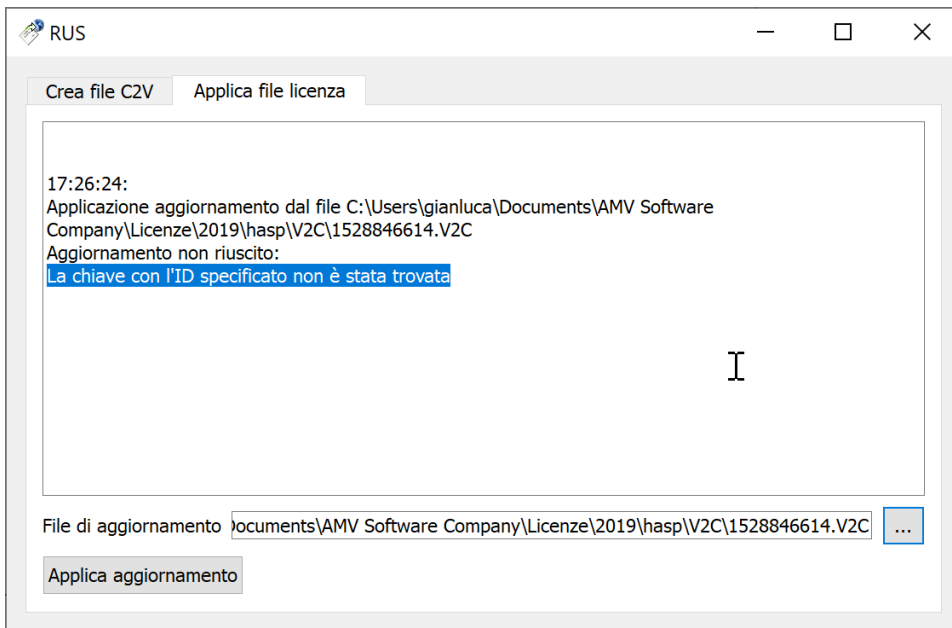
RUS

Crea file C2V
Applica file licenza

17:26:24:
Applicazione aggiornamento dal file C:\Users\gianluca\Documents\AMV Software Company\Licenze\2019\hasp\V2C\1528846614.V2C
Aggiornamento non riuscito:
La chiave con l'ID specificato non è stata trovata

File di aggiornamento ocuments\AMV Software Company\Licenze\2019\hasp\V2C\1528846614.V2C ...

Applica aggiornamento